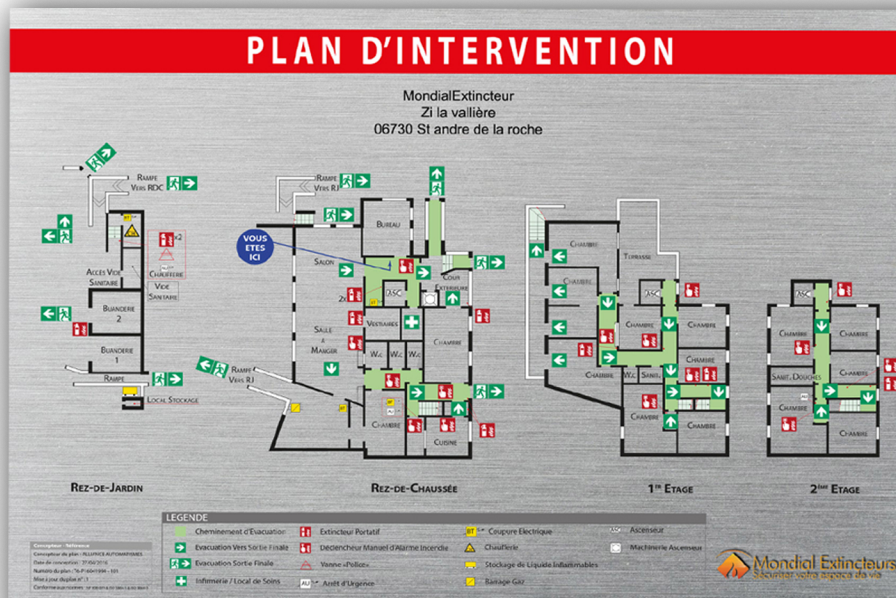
PLAN D'INTERVENTION

MondialExtincteur
Zi la vallière
06730 St andre de la roche

RAMPE VERS RDC

ACCÈS VIDE SANITAIRE

CHAUFFERIE

VIDE SANITAIRE

BUANDERIE 2

BUANDERIE 1

RAMPE

LOCAL STOCKAGE

RAMPE VERS RJ

RAMPE VERS RJ

VOUS ETES ICI

BUREAU

SALON

COUR EXTERIEURE

DSC

VESTIAIRES

SALLE À MANGER

W.C

W.C

CHAMBRE

CHAMBRE

CUISINE

CHAMBRE

TERRASSE

CHAMBRE

DSC

CHAMBRE

CHAMBRE

CHAMBRE

W.C

SANIT.

CHAMBRE

CHAMBRE

CHAMBRE

DSC

CHAMBRE

CHAMBRE

CHAMBRE

SANIT. DOUCHES

CHAMBRE

CHAMBRE

REZ-DE-JARDIN

REZ-DE-CHAUSSÉE

1ER ETAGE

2ÈME ETAGE

LEGENDE

Cheminement d'Evacuation
Evacuation Vers Sortie Finale
Evacuation Sortie Finale
Infirmerie / Local de Soins
Extincteur Portatif
Declencheur Manuel d'Alarme Incendie
Vanne "Police"
Arrêt d'Urgence
Coupure Electrique
Chaufferie
Stockage de Liquide Inflammables
Barrage Gaz
Ascenseur
Machinerie Ascenseur

Concepteur : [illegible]
Concepteur du plan : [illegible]
Date de conception : 27/04/2016
Numéro du plan : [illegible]
Mise à jour du plan n° : 1
Conforme aux normes : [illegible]

Mondial Extincteurs
Sécuriser votre espace de vie